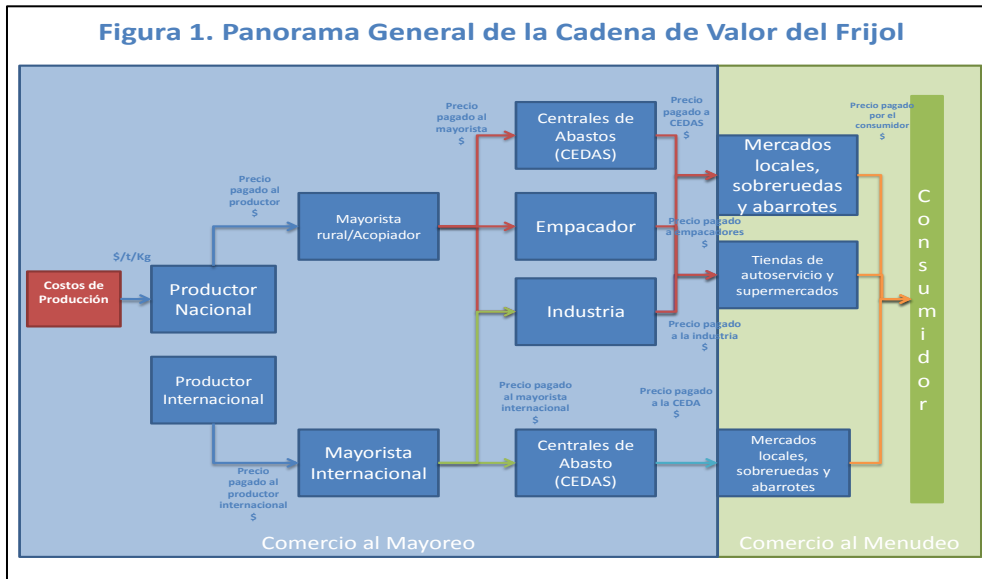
Figura 1. Panorama General de la Cadena de Valor del Frijol

Costos de Producción

$/t/Kg

Productor Nacional

Precio pagado al productor $

Mayorista rural/Acopiador

Precio pagado al mayorista $

Centrales de Abastos (CEDAS)

Empacador

Industria

Precio pagado a CEDAS $

Precio pagado a empacadores $

Precio pagado a la industria $

Mercados locales, sobreruedas y abarrotes

Tiendas de autoservicio y supermercados

Precio pagado por el consumidor $

Consumidor

Productor Internacional

Precio pagado al productor internacional $

Mayorista Internacional

Precio pagado al mayorista internacional $

Centrales de Abasto (CEDAS)

Precio pagado a la CEDA $

Mercados locales, sobreruedas y abarrotes

Comercio al Mayoreo

Comercio al Menudeo